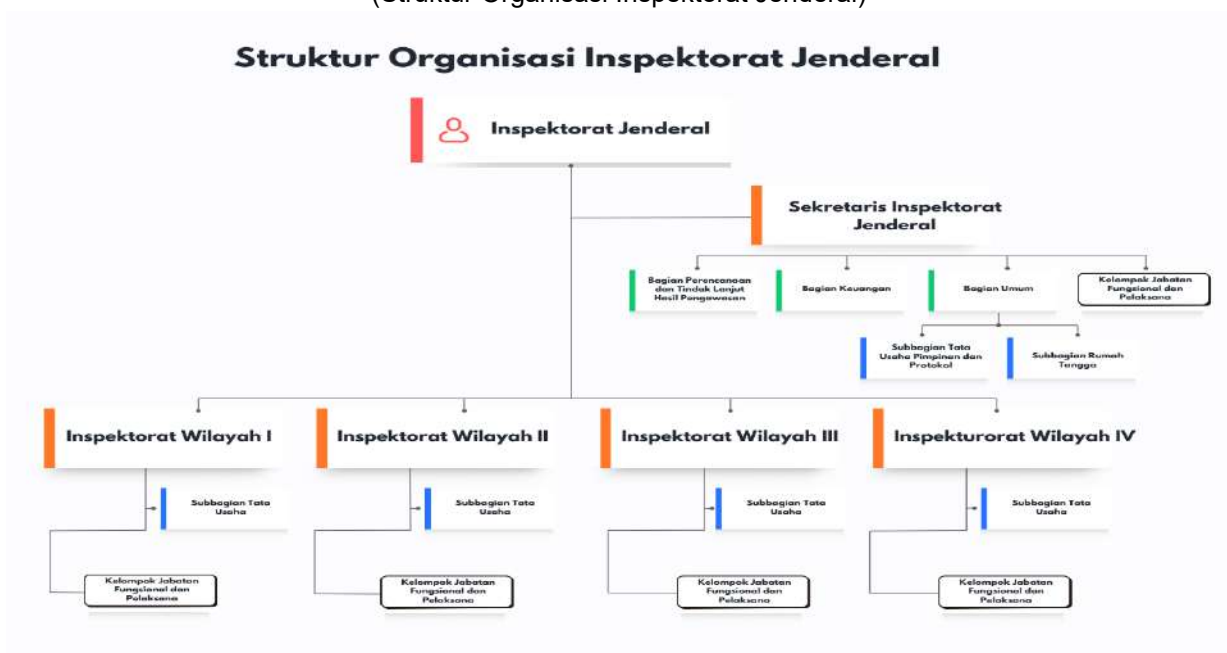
(Struktur Organisasi Inspektorat Jenderal)

Struktur Organisasi Inspektorat Jenderal

Inspektorat Jenderal

Sekretaris Inspektorat Jenderal

Bagian Perencanaan dan Tindak Lanjut Hasil Pengawasan

Bagian Keuangan

Bagian Umum

Kelompok Jabatan Fungsional dan Pelaksana

Subbagian Tata Usaha Pimpinan dan Protokol

Subbagian Rumah Tangga

Inspektorat Wilayah I

Subbagian Tata Usaha

Kelompok Jabatan Fungsional dan Pelaksana

Inspektorat Wilayah II

Subbagian Tata Usaha

Kelompok Jabatan Fungsional dan Pelaksana

Inspektorat Wilayah III

Subbagian Tata Usaha

Kelompok Jabatan Fungsional dan Pelaksana

Inspekturorat Wilayah IV

Subbagian Tata Usaha

Kelompok Jabatan Fungsional dan Pelaksana